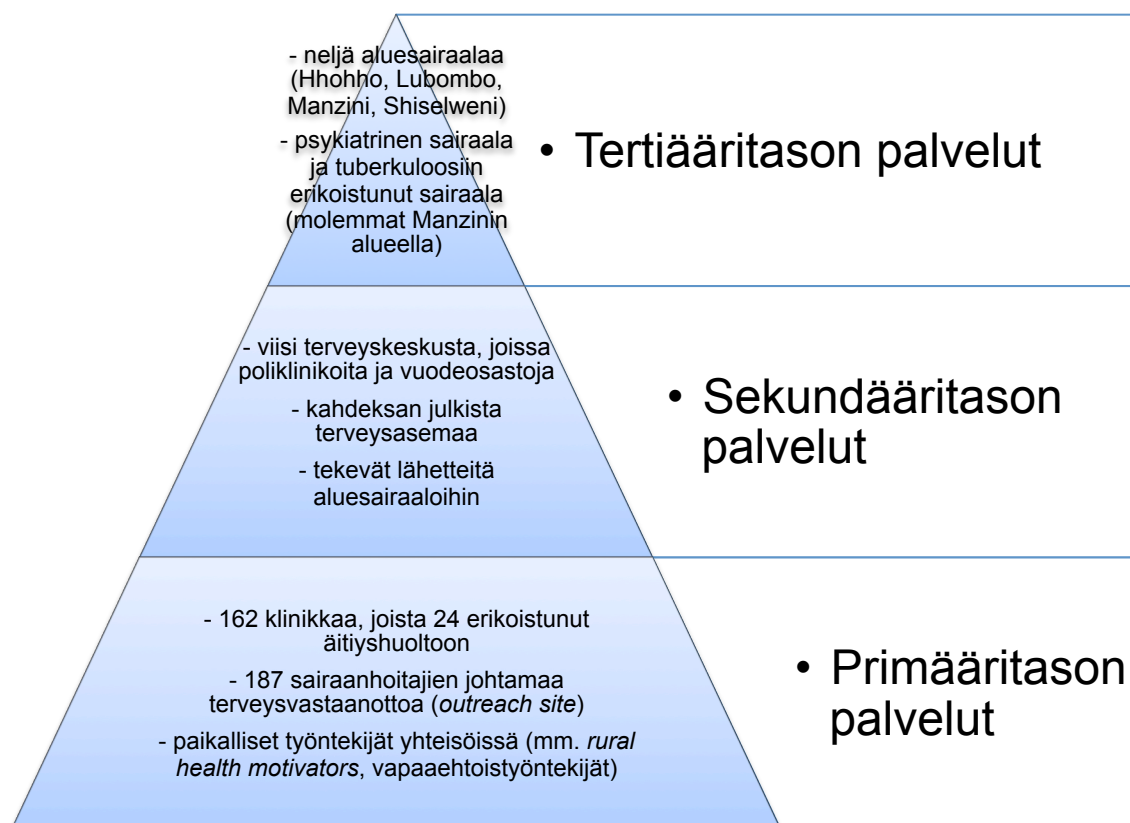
- neljä aluesairaalaa (Hhohho, Lubombo, Manzini, Shiselweni)

- psykiatrinen sairaala ja tuberkuloosiin erikoistunut sairaala (molemmat Manzinin alueella)

• Tertiääritason palvelut

- viisi terveyskeskusta, joissa poliklinikoita ja vuodeosastoja

- kahdeksan julkista terveysasemaa

- tekevät lähetteitä aluesairaaloihin

• Sekundääritason palvelut

- 162 klinikkaa, joista 24 erikoistunut äitiyshuoltoon

- 187 sairaanhoitajien johtamaa terveysvastaanottoa (*outreach site*)

- paikalliset työntekijät yhteisöissä (mm. *rural health motivators*, vapaaehtoistyöntekijät)

• Primääritason palvelut